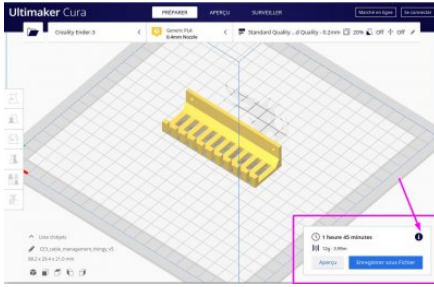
Ultimaker Cura

PRÉPARER
APERÇU
SURVEILLER

Marché en ligne
Se connecter

Creality Ender-3
Generic PLA
0.4mm Nozzle
Standard Quality ...d Quality - 0.2mm
20%
Off
Off

Liste d'objets
CE3_cable_management_thingy_v5
88.2 x 29.4 x 21.0 mm

1 heure 45 minutes
12g · 3.99m
Aperçu
Enregistrer sous Fichier